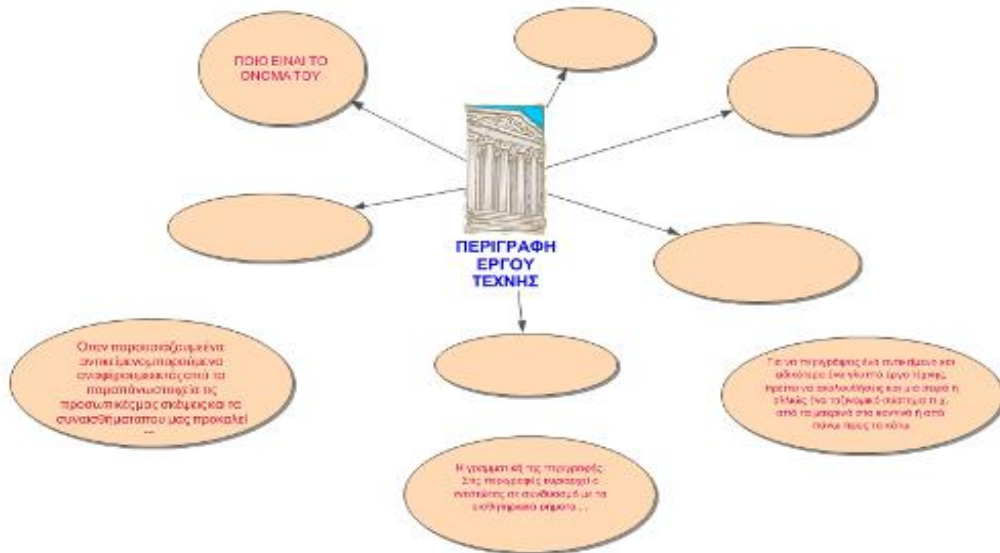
ΠΟΙΟ ΕΙΝΑΙ ΤΟ ΟΝΟΜΑ ΤΟΥ

ΠΕΡΙΓΡΑΦΗ ΕΡΓΟΥ ΤΕΧΝΗΣ

Όταν παρουσιάζουμε ένα αντικείμενο, παράλληλα αναφερόμαστε σε ό,τι από τα παραπάνω νομίζουμε τις προσωπικές μας σκέψεις και τα συναισθήματα που μας προκαλεί ...

Για να περιγράψεις ένα αντικείμενο και ειδικότερα ένα γλυπτό έργο τέχνης πρέπει να ακολουθήσεις και μια σειρά η οποία θα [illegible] σύστημα π.χ. από τα μακρινά στα κοντινά ή από πάνω προς τα κάτω

Η γραμματική της περιγραφής: Στις περιγραφές κυριαρχεί ο ενεστώτας σε συνδυασμό με τα επιθετικά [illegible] ...